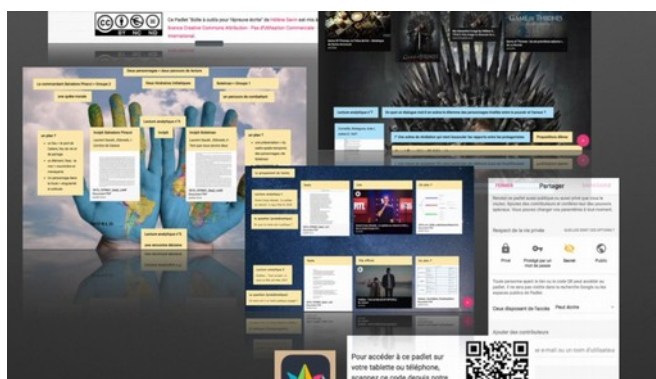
Ce Padlet "Boîte à outils pour l'épreuve écrite" de Frédéric Garn est mis à disposition selon les termes de la licence Creative Commons Attribution - Pas d'Utilisation Commerciale - Pas de Modification 4.0 International.

GAME OF THRONES

Deux personnages = deux parcours de lecture

Lecture analytique n°1

Lecture analytique n°2

FERMER

Partager

Privé

Protégé par un mot de passe

Secret

Public

Ceux disposant de l'accès

Peut écrire

Ajouter des contributeurs

Pour accéder à ce padlet sur votre tablette ou téléphone, scannez ce code depuis notre